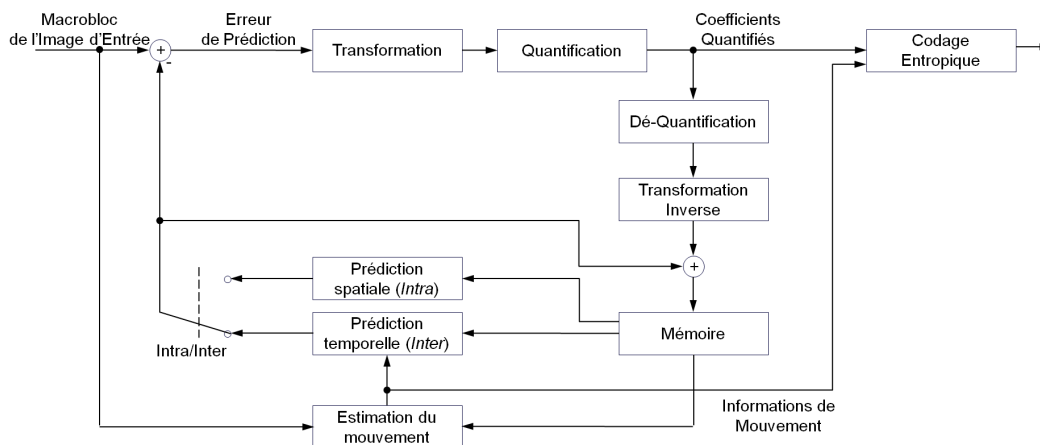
Macrobloc de l'Image d'Entrée

+

-

Erreur de Prédiction

Transformation

Quantification

Coefficients Quantifiés

Codage Entropique

Dé-Quantification

Transformation Inverse

+

Prédiction spatiale (*Intra*)

Prédiction temporelle (*Inter*)

Mémoire

Intra/Inter

Estimation du mouvement

Informations de Mouvement